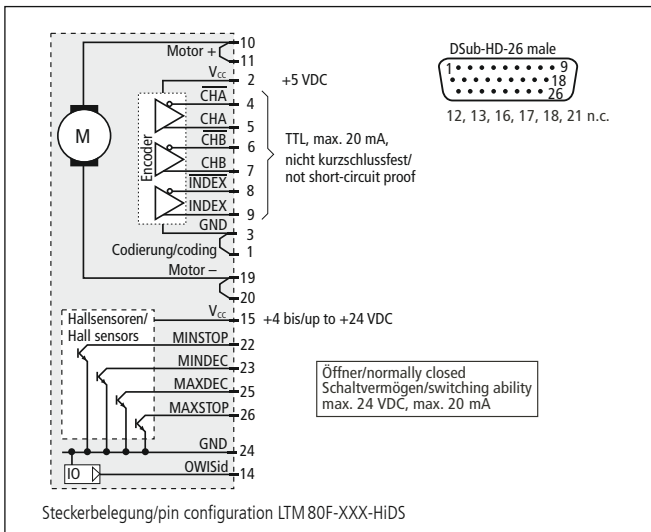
Motor +
10
11
$V_{CC}$
2
+5 VDC

DSub-HD-26 male
1
9
18
26
12, 13, 16, 17, 18, 21 n.c.

M
Encoder
$\overline{CHA}$
4
CHA
5
$\overline{CHB}$
6
CHB
7
$\overline{INDEX}$
8
INDEX
9
GND
3
TTL, max. 20 mA, nicht kurzschlussfest/ not short-circuit proof
Codierung/coding
1
Motor –
19
20
Hallsensoren/ Hall sensors
$V_{CC}$
15
+4 bis/up to +24 VDC
MINSTOP
22
MINDEC
23
MAXDEC
25
MAXSTOP
26
Öffner/normally closed Schaltvermögen/switching ability max. 24 VDC, max. 20 mA
GND
24
IO
OWISid
14

Steckerbelegung/pin configuration LTM 80F-XXX-HiDS